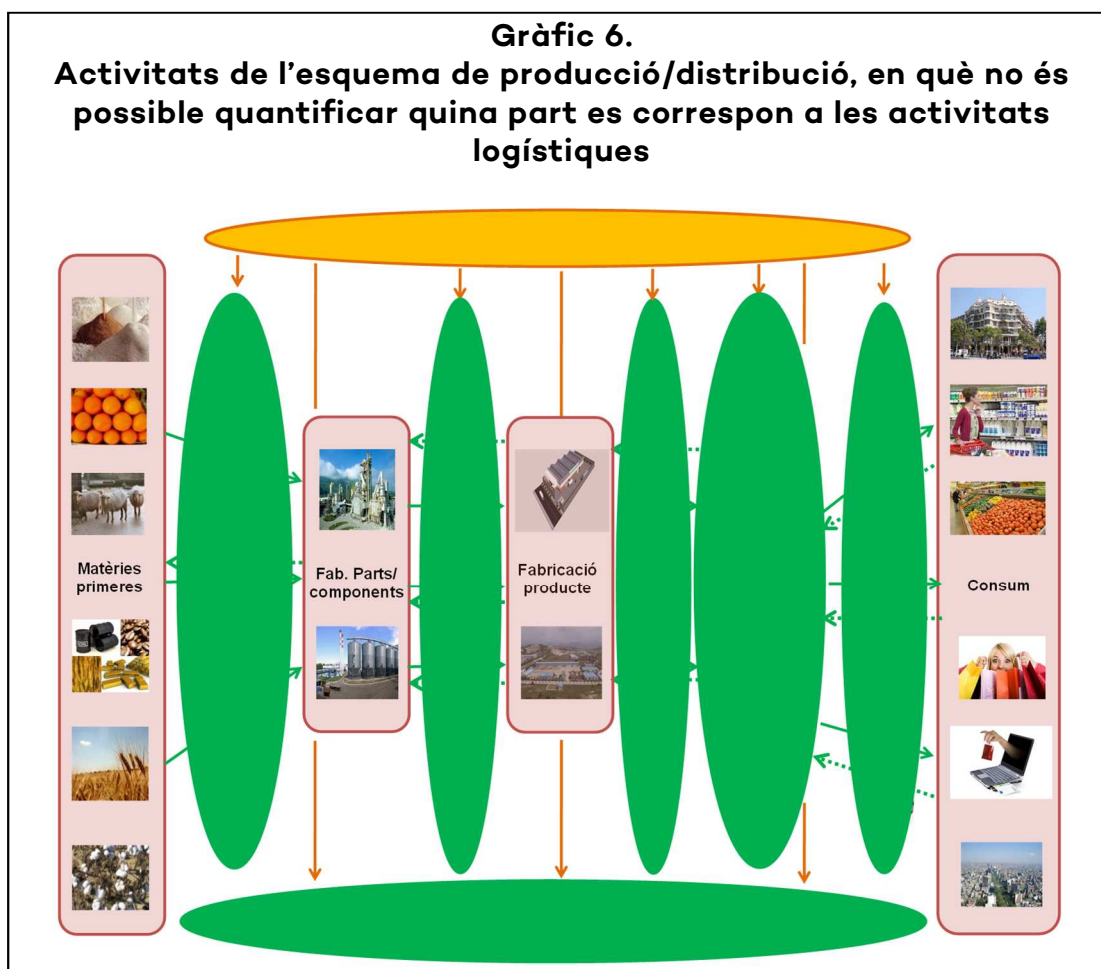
Gràfic 6.
Activitats de l'esquema de producció/distribució, en què no és possible quantificar quina part es correspon a les activitats logístiques

Matèries primeres

Fab. Parts/ components

Fabricació producte

Consum